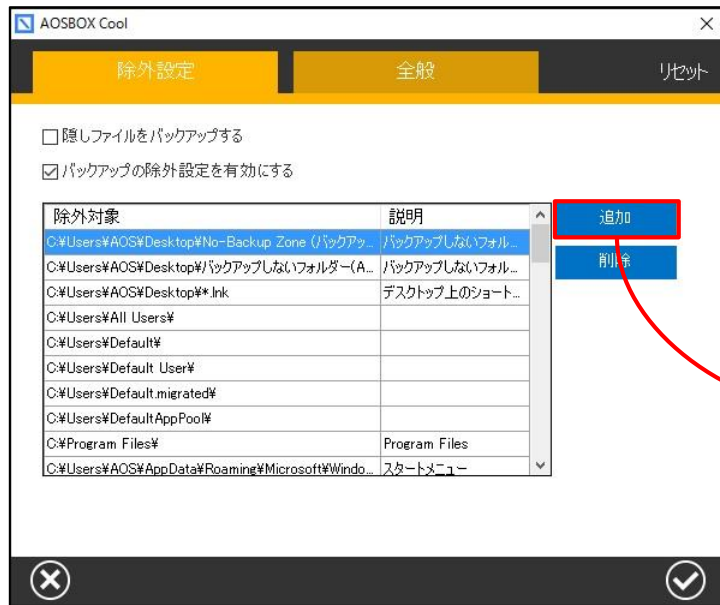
AOSBOX Cool

除外設定

全般

リセット

□隠しファイルをバックアップする

☑バックアップの除外設定を有効にする

| 除外対象 | 説明 |
|---|---|
| C:¥Users¥AOS¥Desktop¥No-Backup Zone (バックアッ... | バックアップしないフォル... |
| C:¥Users¥AOS¥Desktop¥バックアップしないフォルダー(A... | バックアップしないフォル... |
| C:¥Users¥AOS¥Desktop¥*.lnk | デスクトップ上のショート... |
| C:¥Users¥All Users¥ | |
| C:¥Users¥Default¥ | |
| C:¥Users¥Default User¥ | |
| C:¥Users¥Default.migrated¥ | |
| C:¥Users¥DefaultAppPool¥ | |
| C:¥Program Files¥ | Program Files |
| C:¥Users¥AOS¥AppData¥Roaming¥Microsoft¥Windo... | スタートメニュー |

追加

削除